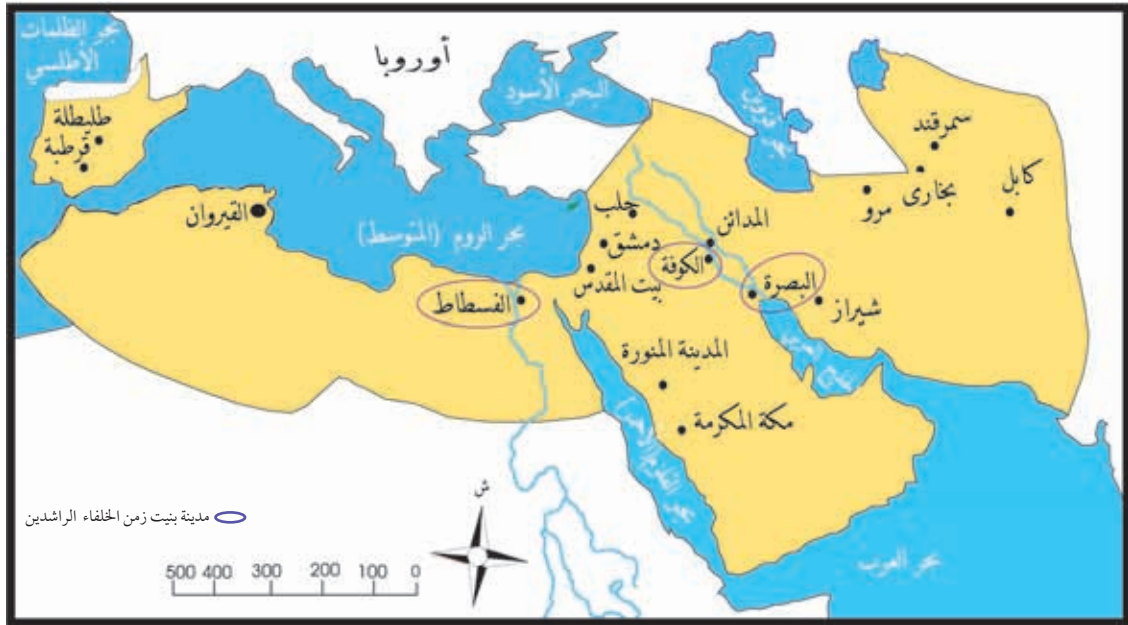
بحر الظلمات الأطلسي
أوروبا
البحر الأسود
طليطلة
قرطبة
القيروان
بحر الروم (المتوسط)
حلب
دمشق
بيت المقدس
الفسطاط
المدائن
الكوفة
البصرة
شيراز
سمرقند
بخارى
مرو
كابل
المدينة المنورة
مكة المكرمة
بحر العرب
ش
مدينة بنيت زمن الخلفاء الراشدين
500 400 300 200 100 0